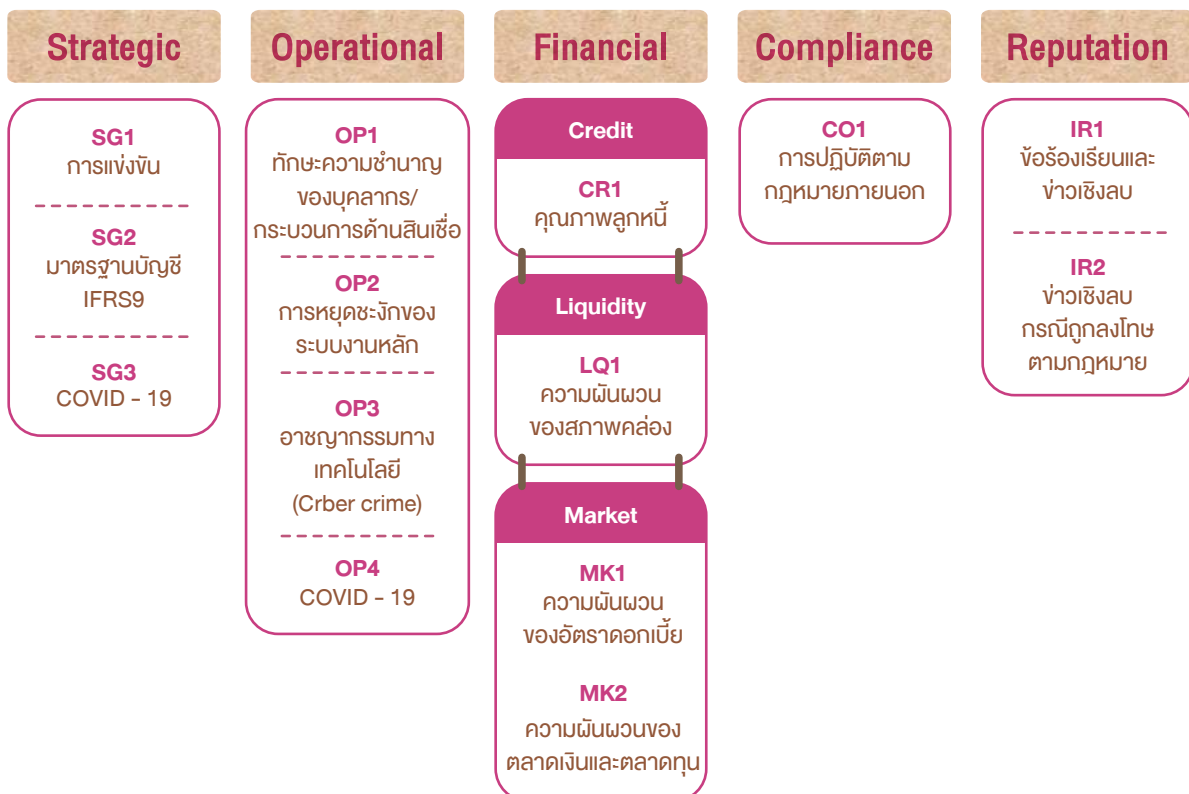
Strategic

SG1
การแข่งขัน

SG2
มาตรฐานบัญชี IFRS9

SG3
COVID - 19

Operational

OP1
ทักษะความชำนาญของบุคลากร/กระบวนการด้านสินเชื่อ

OP2
การหยุดชะงักของระบบงานหลัก

OP3
อาชญากรรมทางเทคโนโลยี (Crber crime)

OP4
COVID - 19

Financial

Credit

CR1
คุณภาพลูกหนี้

Liquidity

LQ1
ความผันผวนของสภาพคล่อง

Market

MK1
ความผันผวนของอัตราดอกเบี้ย

MK2
ความผันผวนของตลาดเงินและตลาดทุน

Compliance

CO1
การปฏิบัติตามกฎหมายภายนอก

Reputation

IR1
ข้อร้องเรียนและข่าวเชิงลบ

IR2
ข่าวเชิงลบกรณีถูกลงโทษตามกฎหมาย